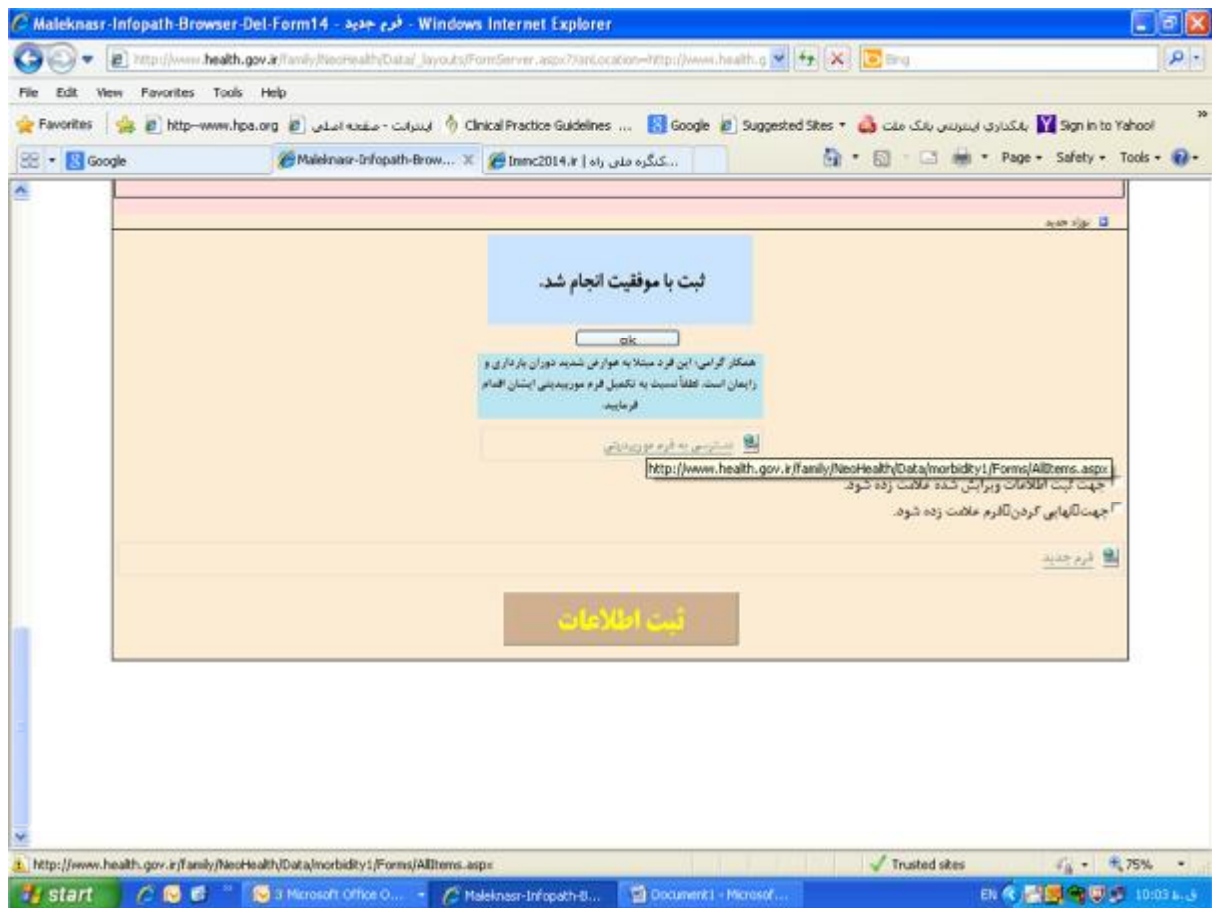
Maleknasr-Infopath-Browser-Del-Form14 - فرم جدید - Windows Internet Explorer

http://www.health.gov.ir/family/NeoHealth/Data/_layouts/FormServer.aspx?XsnLocation=http://www.health.g

Bing

File Edit View Favorites Tools Help

Favorites http--www.hpa.org اینترانت - صفحه اصلی Clinical Practice Guidelines ... Google Suggested Sites بانکداری اینترنتی بانک ملت Sign in to Yahoo!

Google Maleknasr-Infopath-Brow... Immc2014.ir | ...کنگره ملی راه

Page Safety Tools

مورد جدید

ثبت با موفقیت انجام شد.

ok

همکار گرامی: این فرد مبتلا به عوارض شدید دوران بارداری و زایمان است. لطفاً نسبت به تکمیل فرم موربیدیتی ایشان اقدام فرمایید.

دسترسی به فرم موربیدیتی

http://www.health.gov.ir/family/NeoHealth/Data/morbidity1/Forms/AllItems.aspx

جهت ثبت اطلاعات ویرایش شده علامت زده شود.

جهت نهایی کردن فرم علامت زده شود.

فرم جدید

ثبت اطلاعات

http://www.health.gov.ir/family/NeoHealth/Data/morbidity1/Forms/AllItems.aspx

Trusted sites

75%

start

3 Microsoft Office O...

Maleknasr-Infopath-B...

Document1 - Microsof...

EN

10:03 ق.ظ